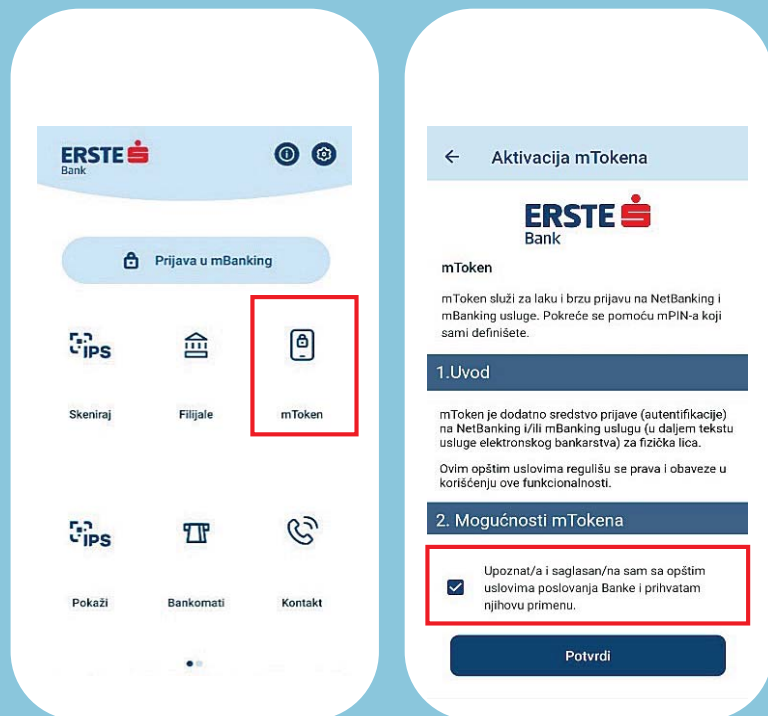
ERSTE Bank

Prijava u mBanking

IPS
Skeniraj

Filijale

mToken

IPS
Pokaži

Bankomati

Kontakt

Aktivacija mTokena

ERSTE Bank

mToken

mToken služi za laku i brzu prijavu na NetBanking i mBanking usluge. Pokreće se pomoću mPIN-a koji sami definišete.

1.Uvod

mToken je dodatno sredstvo prijave (autentifikacije) na NetBanking i/ili mBanking uslugu (u daljem tekstu usluge elektronskog bankarstva) za fizička lica.

Ovim opštim uslovima regulišu se prava i obaveze u korišćenju ove funkcionalnosti.

2. Mogućnosti mTokena

Upoznat/a i saglasan/na sam sa opštim uslovima poslovanja Banke i prihvatam njihovu primenu.

Potvrdi